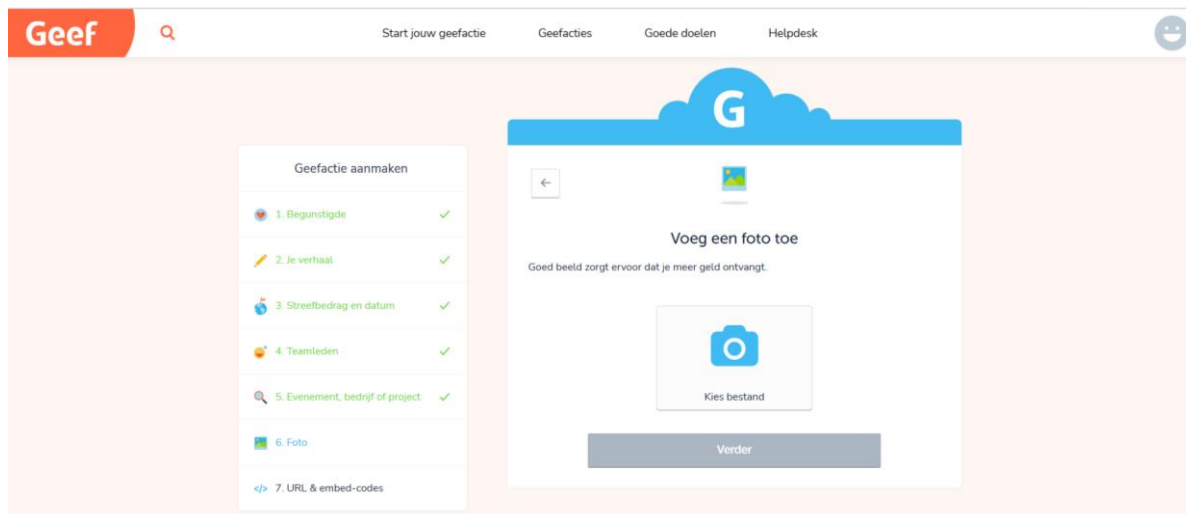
Geef

Start jouw geefactie
Geefacties
Goede doelen
Helpdesk

Geefactie aanmaken

1. Begunstigde
2. Je verhaal
3. Streefbedrag en datum
4. Teamleden
5. Evenement, bedrijf of project
6. Foto
7. URL & embed-codes

G

←

Voeg een foto toe

Goed beeld zorgt ervoor dat je meer geld ontvangt.

Kies bestand

Verder